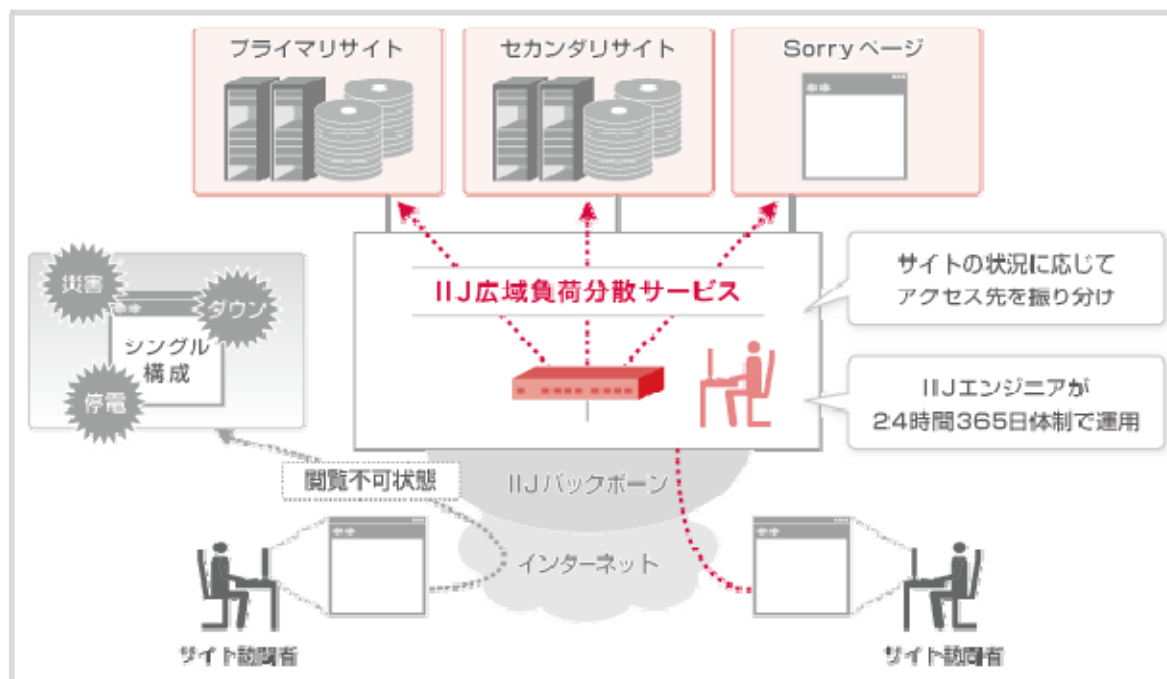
プライマリサイト

セカンダリサイト

Sorryページ

IIJ広域負荷分散サービス

サイトの状況に応じて
アクセス先を振り分け

IIJエンジニアが
24時間365日体制で運用

災害

ダウン

シングル
構成

停電

閲覧不可状態

IIJバックボーン

インターネット

サイト訪問者

サイト訪問者